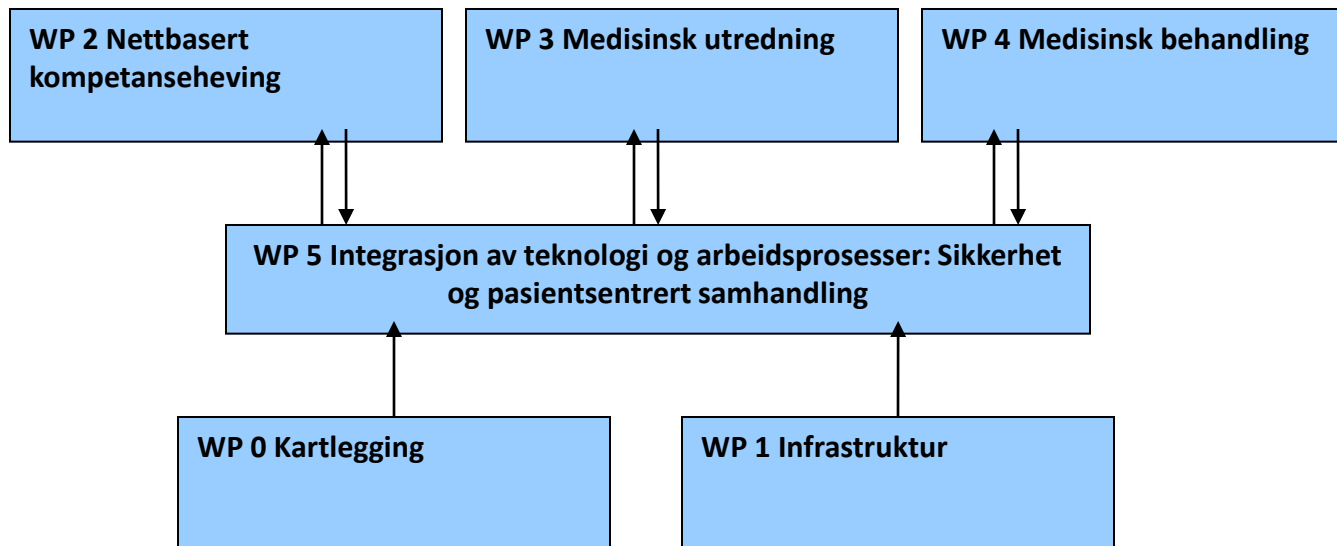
WP 2 Nettbasert kompetanseheving

WP 3 Medisinsk utredning

WP 4 Medisinsk behandling

WP 5 Integrasjon av teknologi og arbeidsprosesser: Sikkerhet og pasientsentrert samhandling

WP 0 Kartlegging

WP 1 Infrastruktur